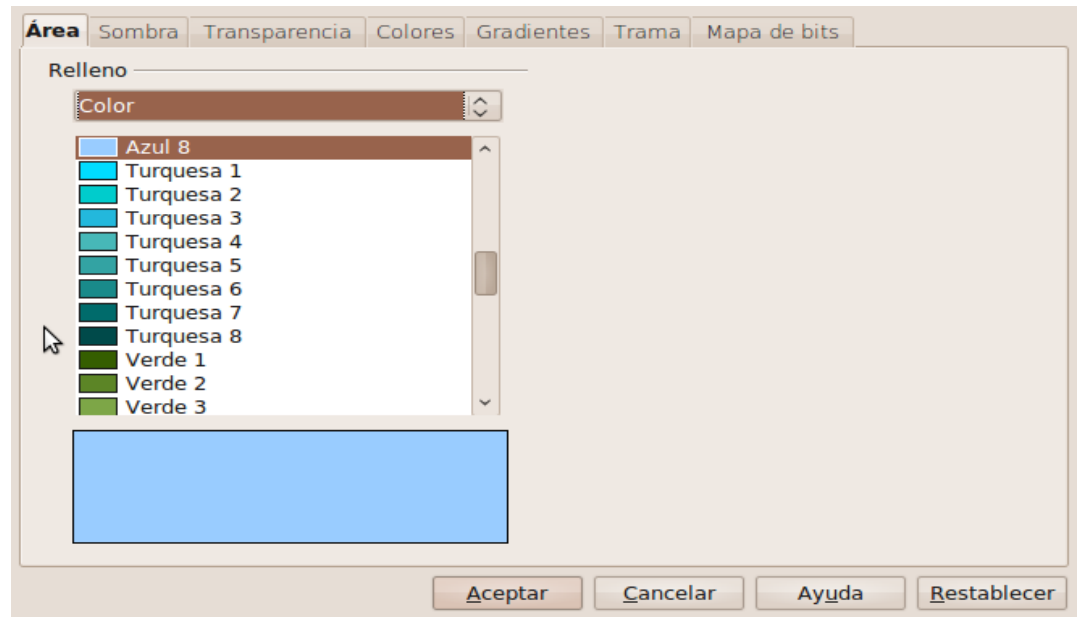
Área Sombra Transparencia Colores Gradientes Trama Mapa de bits

Relleno

Color

Azul 8
Turquesa 1
Turquesa 2
Turquesa 3
Turquesa 4
Turquesa 5
Turquesa 6
Turquesa 7
Turquesa 8
Verde 1
Verde 2
Verde 3

Aceptar Cancelar Ayuda Restablecer